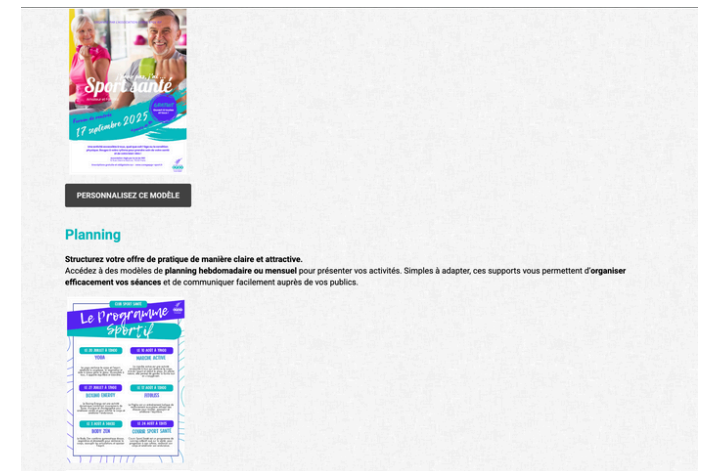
Sport santé

17 septembre 2025

PERSONNALISEZ CE MODÈLE

Planning

**Structurez votre offre de pratique de manière claire et attractive.**
Accédez à des modèles de **planning hebdomadaire ou mensuel** pour présenter vos activités. Simples à adapter, ces supports vous permettent d'**organiser efficacement vos séances** et de communiquer facilement auprès de vos publics.

CLUB SPORT SANTÉ

Le Programme Sport!

YOGA

MARCHE ACTIVE

SESSIONS ENERGY

STRESS

BODY ZEN

COURSE SPORT SANTÉ